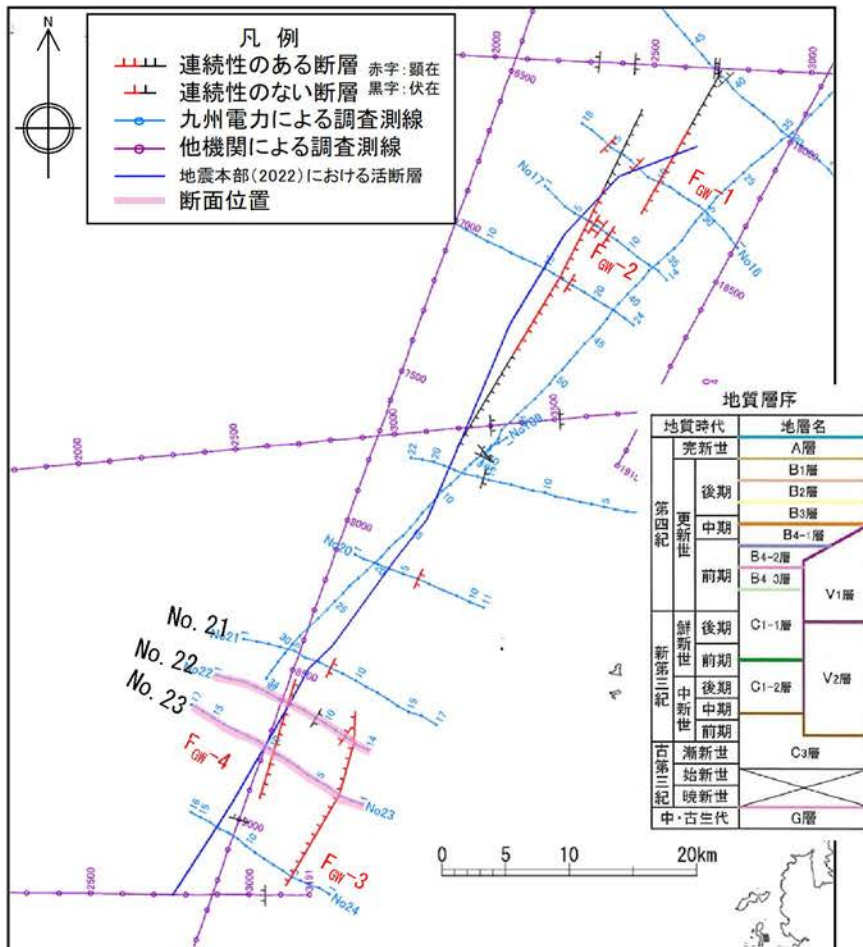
N

凡 例
連続性のある断層 赤字:顕在
連続性のない断層 黒字:伏在
九州電力による調査測線
他機関による調査測線
地震本部(2022)における活断層
断面位置

$F_{GW}$-1
$F_{GW}$-2
$F_{GW}$-3
$F_{GW}$-4

No17
No16
No20
No. 21
No. 22
No. 23
No23
No24

0 5 10 20km

地質層序

| 地質時代 | | | 地層名 | |
|---|---|---|---|---|
| 第四紀 | 完新世 | | A層 | |
| | 更新世 | 後期 | B1層 | |
| | | | B2層 | |
| | | | B3層 | |
| | | 中期 | B4-1層 | |
| | | 前期 | B4-2層 | V1層 |
| | | | B4-3層 | |
| 新第三紀 | 鮮新世 | 後期 | C1-1層 | |
| | | 前期 | | V2層 |
| | 中新世 | 後期 | C1-2層 | |
| | | 中期 | | |
| | | 前期 | | |
| 古第三紀 | 漸新世 | | C3層 | |
| | 始新世 | | | |
| | 暁新世 | | | |
| 中・古生代 | | | G層 | |